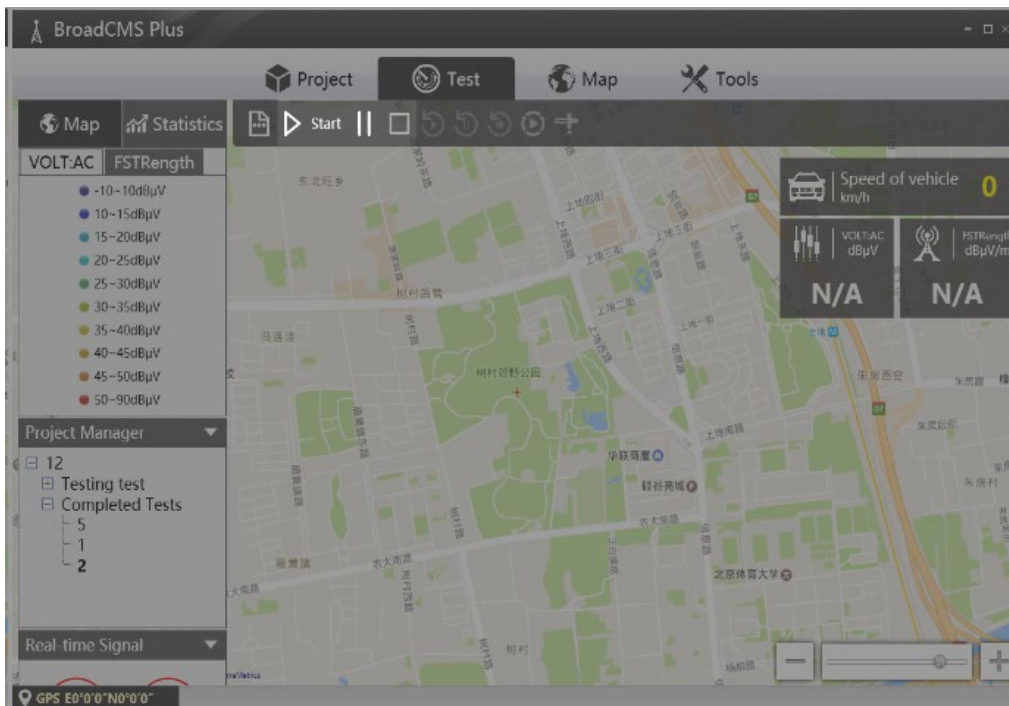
BroadCMS Plus

Project Test Map Tools

Map Statistics

Start

VOLT:AC FSTRength

-10~10dBμV
10~15dBμV
15~20dBμV
20~25dBμV
25~30dBμV
30~35dBμV
35~40dBμV
40~45dBμV
45~50dBμV
50~90dBμV

Project Manager

12
Testing test
Completed Tests
5
1
2

Real-time Signal

GPS E0°0'0"N0°0'0"

Speed of vehicle km/h 0

VOLT:AC dBμV
N/A

FSTRength dBμV/m
N/A

东北旺乡
上地西路
上地三街
上地五街
上地二街
上地一街
树村西街
马连洼
树村郊野公园
上地南路
华联商厦
农大南路
北京体育大学
朱房西街
朱房路
树村
圆明园西路